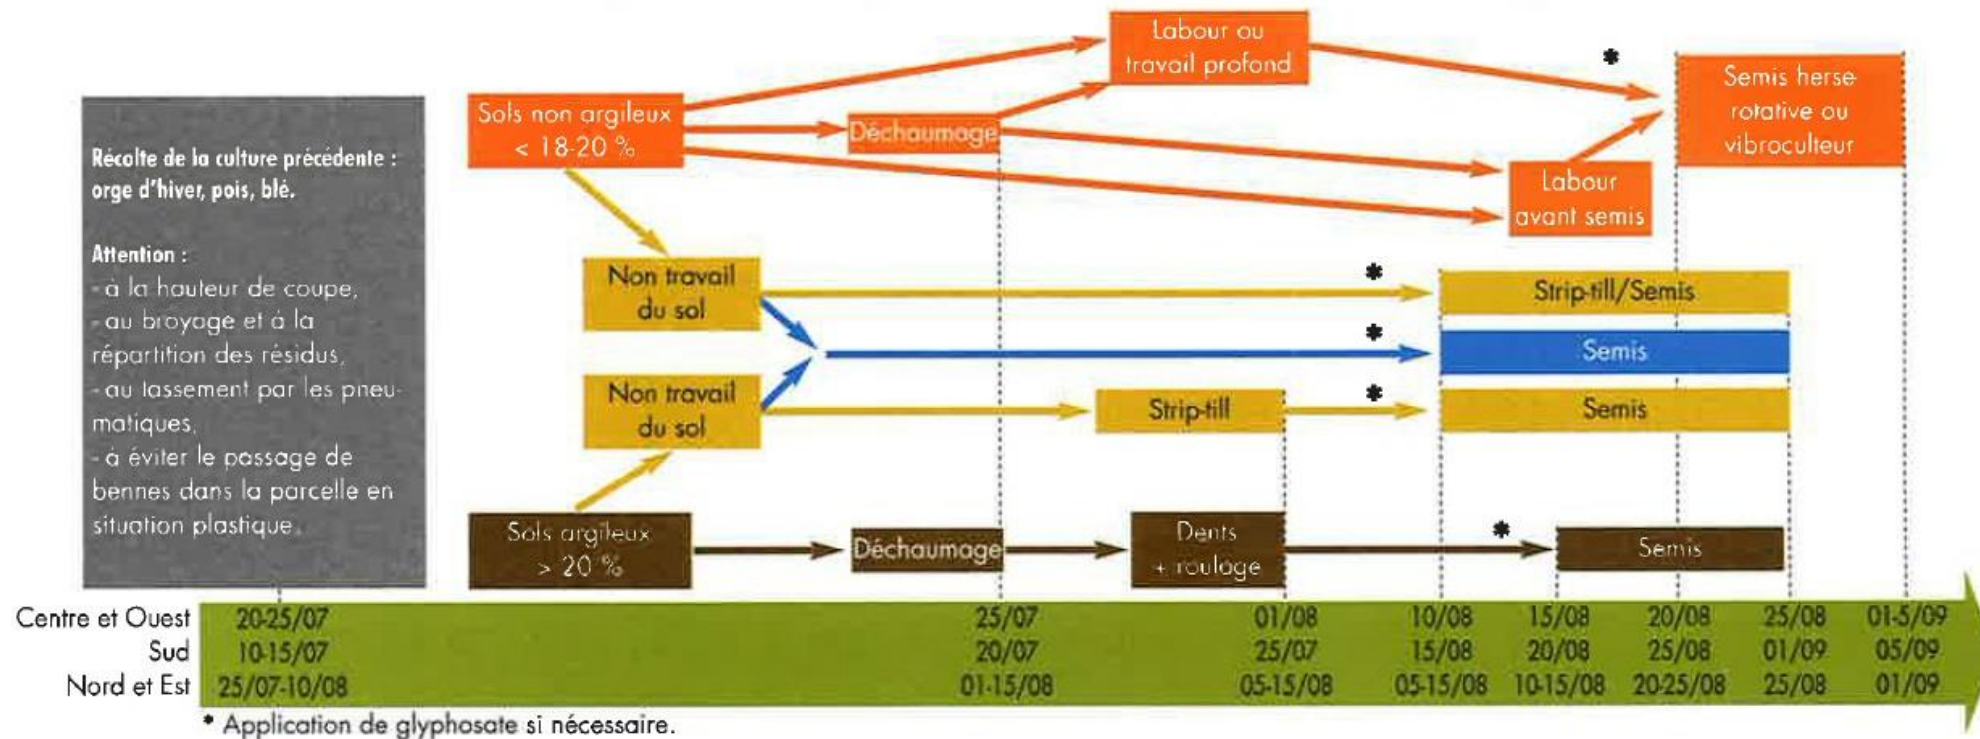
Récolte de la culture précédente : orge d'hiver, pois, blé.

Attention :
- à la hauteur de coupe,
- au broyage et à la répartition des résidus,
- au tassement par les pneumatiques,
- à éviter le passage de bennes dans la parcelle en situation plastique.

Sols non argileux < 18-20 %

Labour ou travail profond

Déchaumage

*

Semis herse rotative ou vibroculteur

Labour avant semis

Non travail du sol

*

Strip-till/Semis

*

Semis

Non travail du sol

Strip-till

*

Semis

Sols argileux > 20 %

Déchaumage

Dents + roulage

*

Semis

| | | | | | | | | |
|---|---|---|---|---|---|---|---|---|
| Centre et Ouest | 20-25/07 | 25/07 | 01/08 | 10/08 | 15/08 | 20/08 | 25/08 | 01-5/09 |
| Sud | 10-15/07 | 20/07 | 25/07 | 15/08 | 20/08 | 25/08 | 01/09 | 05/09 |
| Nord et Est | 25/07-10/08 | 01-15/08 | 05-15/08 | 05-15/08 | 10-15/08 | 20-25/08 | 25/08 | 01/09 |

* Application de glyphosate si nécessaire.